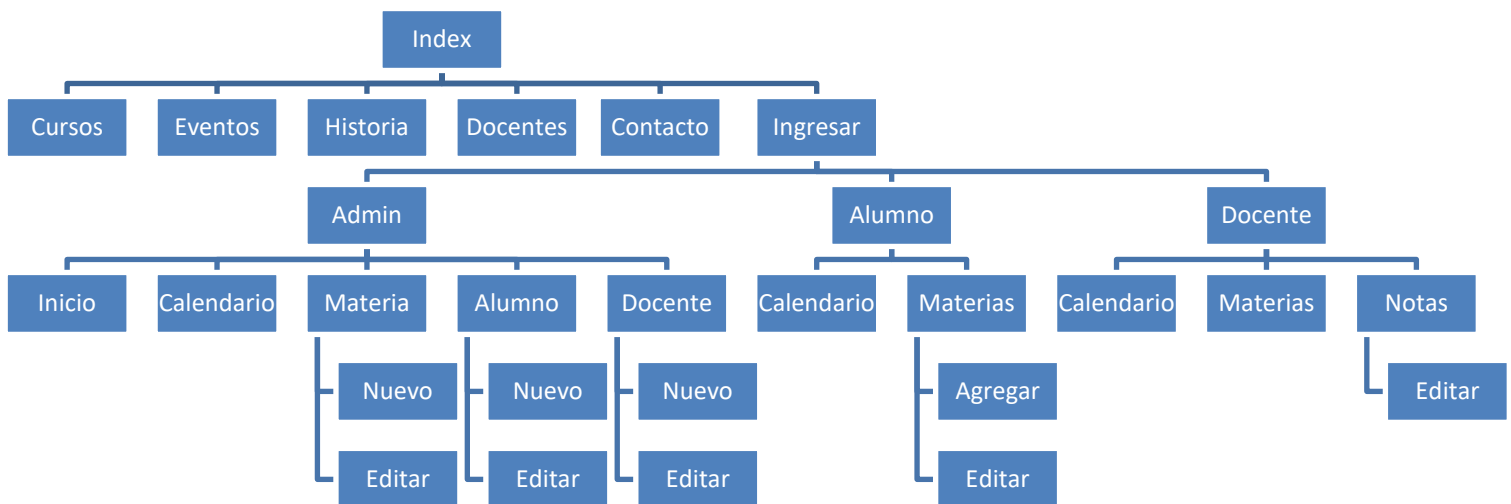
Index

Cursos
Eventos
Historia
Docentes
Contacto
Ingresar

Admin
Alumno
Docente

Inicio
Calendario
Materia
Nuevo
Editar
Alumno
Nuevo
Editar
Docente
Nuevo
Editar

Calendario
Materias
Agregar
Editar

Calendario
Materias
Notas
Editar